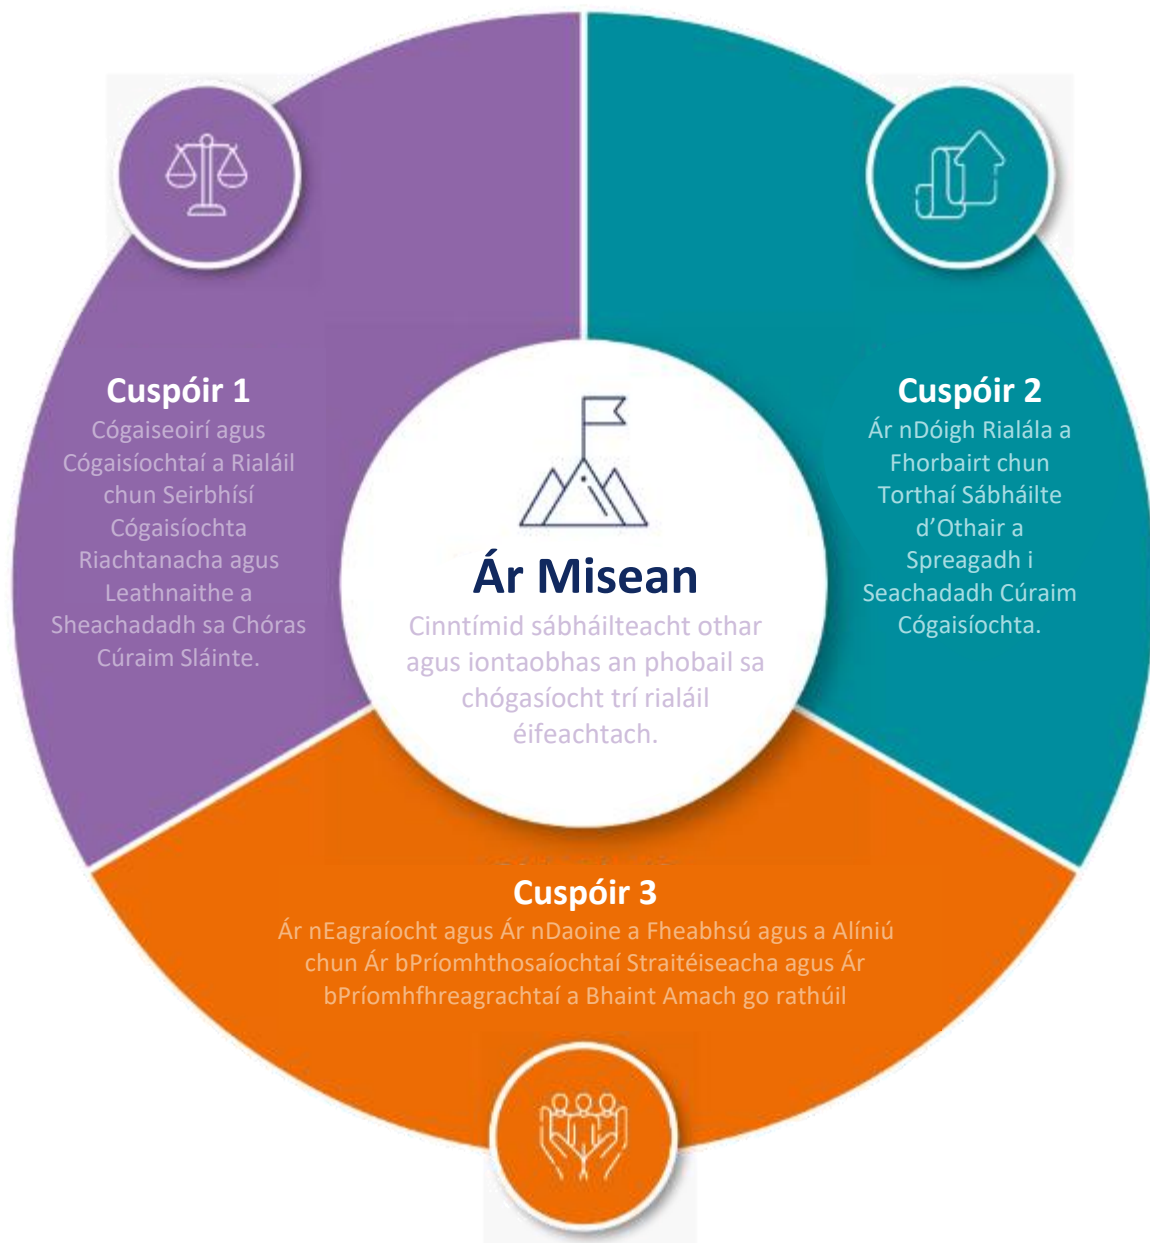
Cuspóir 1
Cógaiseoirí agus Cógaisíochtaí a Rialáil chun Seirbhísí Cógaisíochta Riachtanacha agus Leathnaithe a Sheachadadh sa Chóras Cúraim Sláinte.

Ár Misean
Cinntímid sábháilteacht othar agus iontaobhas an phobail sa chógasíocht trí rialáil éifeachtach.

Cuspóir 2
Ár nDóigh Rialála a Fhorbairt chun Torthaí Sábháilte d'Othair a Spreagadh i Seachadadh Cúraim Cógaisíochta.

Cuspóir 3
Ár nEagraíocht agus Ár nDaoine a Fheabhsú agus a Ailíniú chun Ár bPríomhthosaíochtaí Straitéiseacha agus Ár bPríomhfhreagrachtaí a Bhaint Amach go rathúil